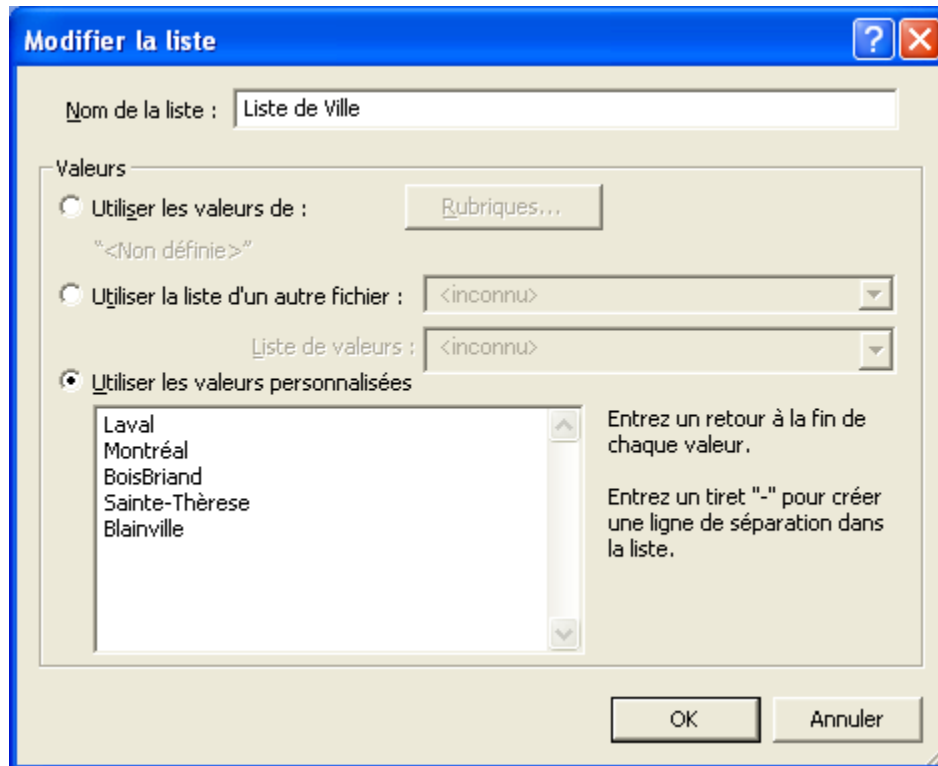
Modifier la liste

Nom de la liste : Liste de Ville

Valeurs

Utiliser les valeurs de : Rubriques...

"<Non définie>"

Utiliser la liste d'un autre fichier : <inconnu>

Liste de valeurs : <inconnu>

Utiliser les valeurs personnalisées

Laval
Montréal
BoisBriand
Sainte-Thèrese
Blainville

Entrez un retour à la fin de chaque valeur.

Entrez un tiret "-" pour créer une ligne de séparation dans la liste.

OK

Annuler